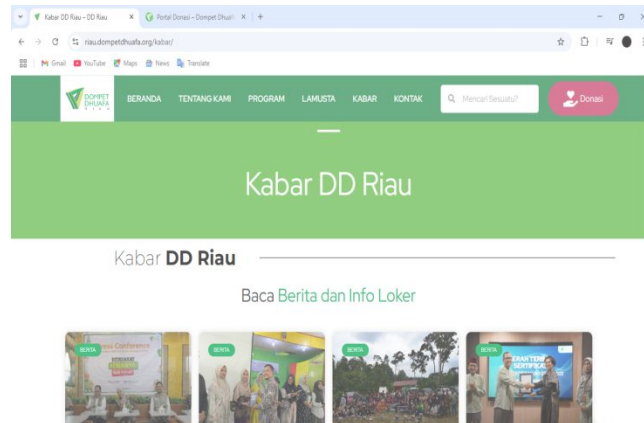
Kabar DD Riau – DD Riau × Portal Donasi – Dompet Dhuafa × +

riau.dompetdhuafa.org/kabar/

Gmail YouTube Maps News Translate

DOMPET DHUAFA RIAU

BERANDA TENTANG KAMI PROGRAM LAMUSTA KABAR KONTAK

Mencari Sesuatu?

Donasi

Kabar DD Riau

Kabar **DD Riau**

Baca Berita dan Info Loker

BERITA

Conference

BERITA

BERITA

BERITA

SERTIFIKASI